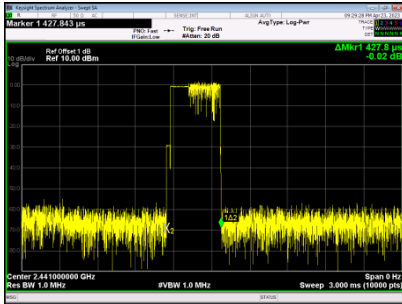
Keysight Spectrum Analyzer - Swept SA
Marker 1 427.843 µs
SENSE:INT
ALIGN AUTO
09:29:28 PM Jan 23, 2015
PNO: Fast
IFGain:Low
Trig: Free Run
#Atten: 20 dB
AvgType: Log-Pwr
10 dB/div
Ref Offset 1 dB
Ref 10.00 dBm
ΔMkr1 427.8 µs
-0.02 dB
X2
1Δ2
Center 2.441000000 GHz
Res BW 1.0 MHz
#VBW 1.0 MHz
Span 0 Hz
Sweep 3.000 ms (10000 pts)
MSG
STATUS